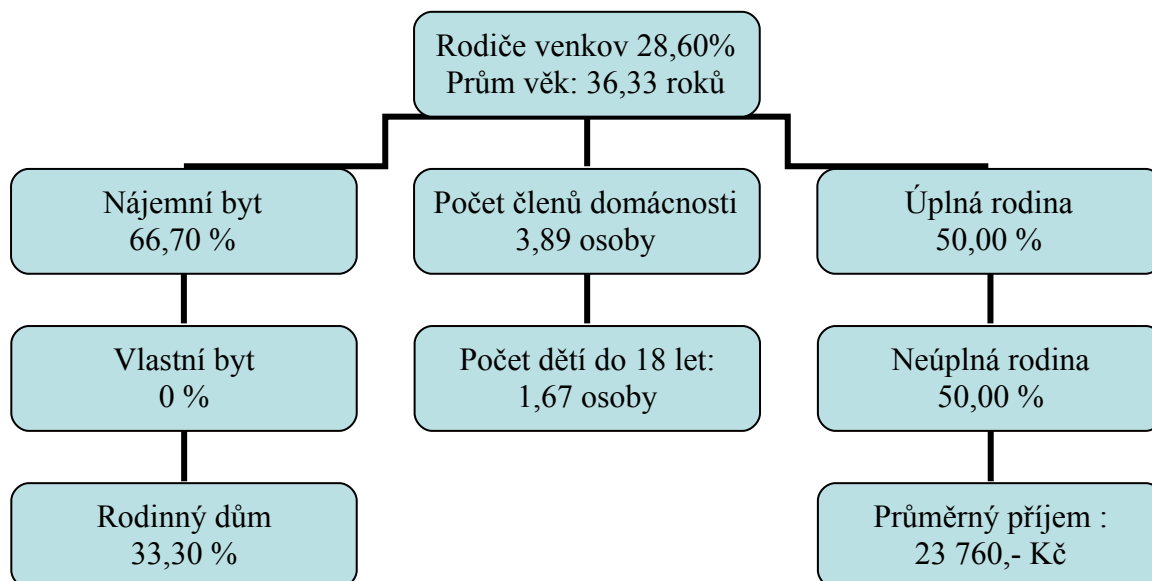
Rodiče venkov 28,60%
Prům věk: 36,33 roků

Nájemní byt
66,70 %

Vlastní byt
0 %

Rodinný dům
33,30 %

Počet členů domácnosti
3,89 osoby

Počet dětí do 18 let:
1,67 osoby

Úplná rodina
50,00 %

Neúplná rodina
50,00 %

Průměrný příjem :
23 760,- Kč